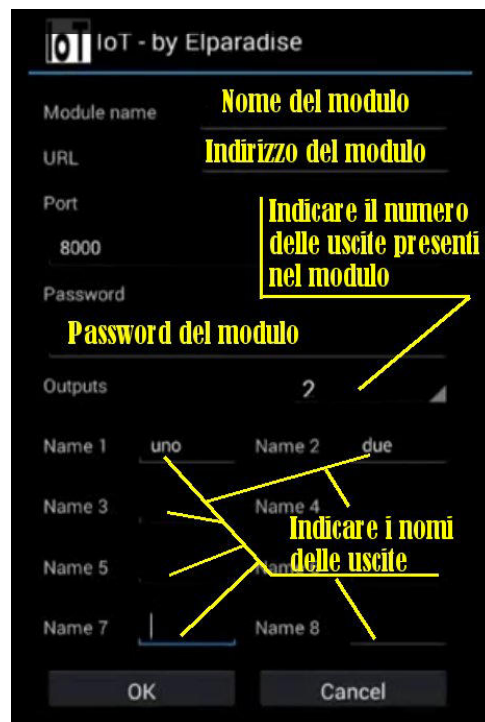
IoT - by Elparadise

Module name
Nome del modulo

URL
Indirizzo del modulo

Port
8000

Indicare il numero delle uscite presenti nel modulo

Password

Password del modulo

Outputs
2

Name 1 uno
Name 2 due
Name 3
Name 4
Name 5
Name 6
Name 7
Name 8

Indicare i nomi delle uscite

OK
Cancel